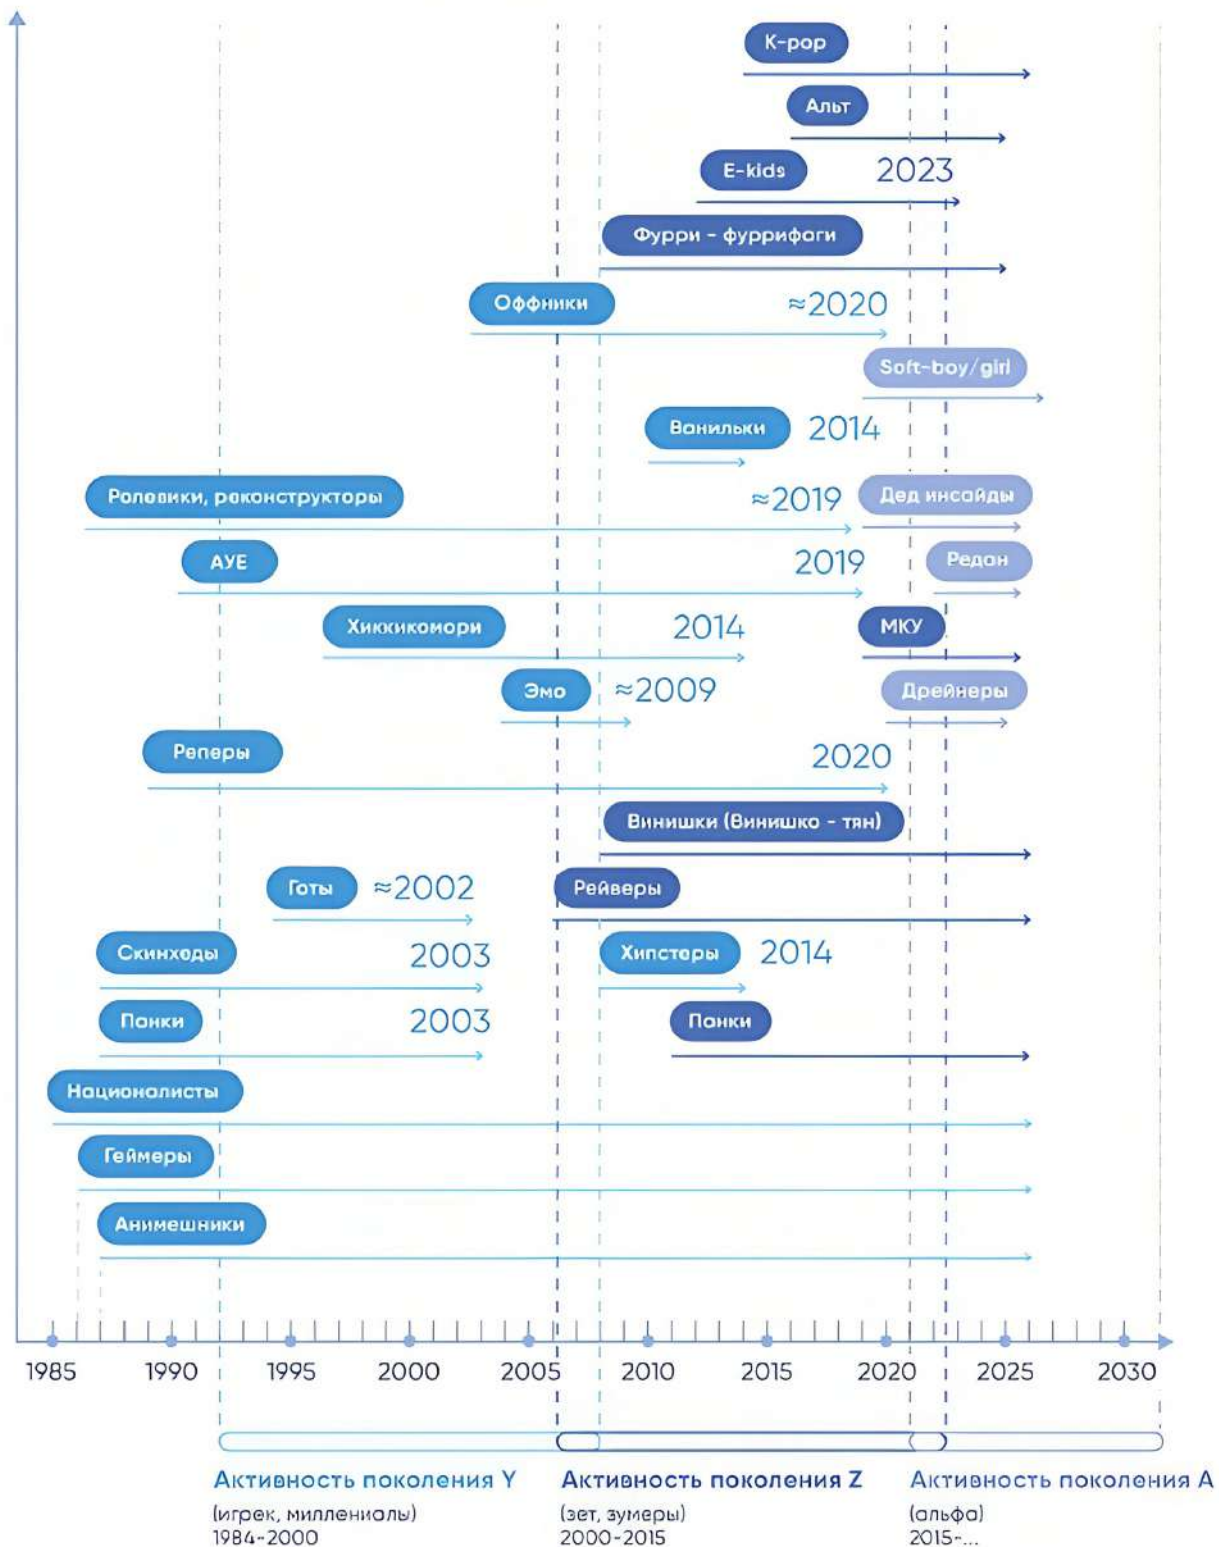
K-pop

Альт

E-kids

2023

Фурри - фуррифаги

Оффники

≈2020

Soft-boy/girl

Ванильки

2014

Ролевики, реконструкторы

≈2019

Дед инсайды

АУЕ

2019

Редан

Хиккикомори

2014

МКУ

Эмо

≈2009

Дрейнеры

Реперы

2020

Винишки (Винишко - тян)

Готы

≈2002

Рейверы

Скинхеды

2003

Хипстеры

2014

Панки

2003

Панки

Националисты

Геймеры

Анимешники

1985 1990 1995 2000 2005 2010 2015 2020 2025 2030

Активность поколения Y
(игрек, миллениалы)
1984-2000

Активность поколения Z
(зет, зумеры)
2000-2015

Активность поколения А
(альфа)
2015-...